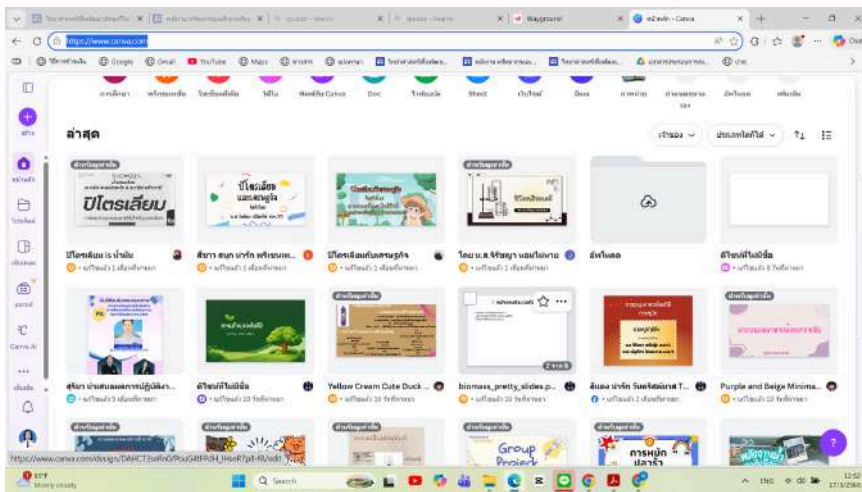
Waygrounf | หน้าหลัก - Canva

https://www.canva.com

ล่าสุด

เจ้าของ | ประเภทไฟล์ใส่

ปิโตรเลียม

ปิโตรเลียม เเละ น้ำมัน

สีนาว สนุก น่ารัก พรีเซนเท...

ปิโตรเลียมกับเศรษฐกิจ

ไดย น.ส.จิรัญญา นอนไผ่ทอง

อัพโหลด

ดีไซน์ที่ไม่มีชื่อ

ผู้รอ นำเสนอผลการปฏิบัติงา...

ดีไซน์ที่ไม่มีชื่อ

Yellow Cream Cute Duck ...

biomass_pretty_slides.p...

สีแดง น่ารัก วันคริสต์มาส T...

Purple and Beige Minima...

Group Project

การหมุก ปลารา

https://www.canva.com/design/DAHCT3sel9/PcuG8FRdH_lHseR?pH-N/edit

33°F Mostly cloudy

Search

ENG

12:52
17/1/2569